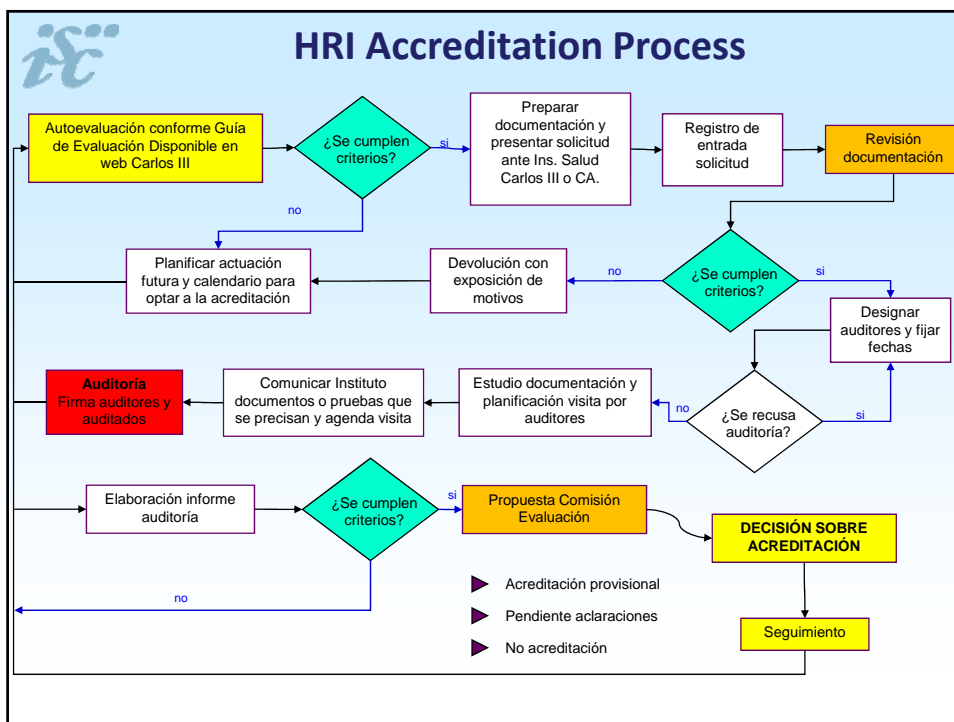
isc

HRI Accreditation Process

Autoevaluación conforme Guía de Evaluación Disponible en web Carlos III

¿Se cumplen criterios?

si

Preparar documentación y presentar solicitud ante Ins. Salud Carlos III o CA.

Registro de entrada solicitud

Revisión documentación

no

Planificar actuación futura y calendario para optar a la acreditación

Devolución con exposición de motivos

no

¿Se cumplen criterios?

si

Designar auditores y fijar fechas

Auditoría
Firma auditores y auditados

Comunicar Instituto documentos o pruebas que se precisan y agenda visita

Estudio documentación y planificación visita por auditores

no

¿Se recusa auditoría?

si

Elaboración informe auditoría

¿Se cumplen criterios?

si

Propuesta Comisión Evaluación

DECISIÓN SOBRE ACREDITACIÓN

no

Acreditación provisional

Pendiente aclaraciones

No acreditación

Seguimiento